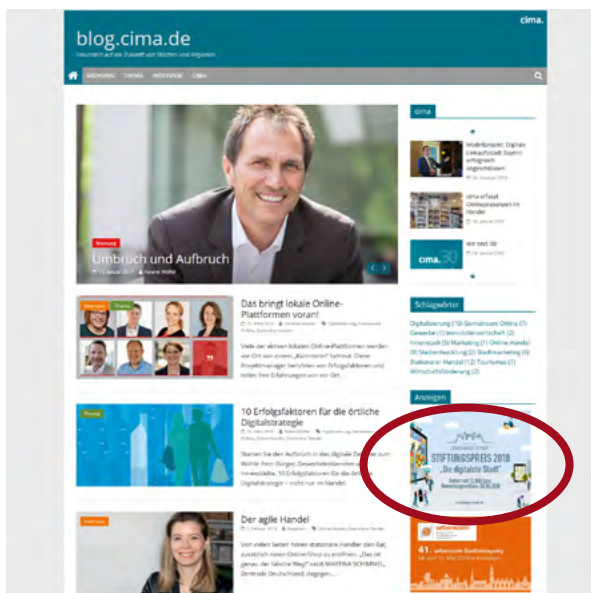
blog.cima.de

cima.

MEINUNG THEMA INTERVIEW CIMA

Meinung

Umbruch und Aufbruch

Das bringt lokale Online-Plattformen voran!

10 Erfolgsfaktoren für die örtliche Digitalstrategie

Der agile Handel

cima

Modellprojekt: Digitale Einkaufsstadt Bayern erfolgreich abgeschlossen

cima erfasst Onlineumsätze im Handel

Wir sind 30!

cima.30

Schlagwörter

Anzeigen

STIFTUNGSPREIS 2018
„Die digitalste Stadt"

41.